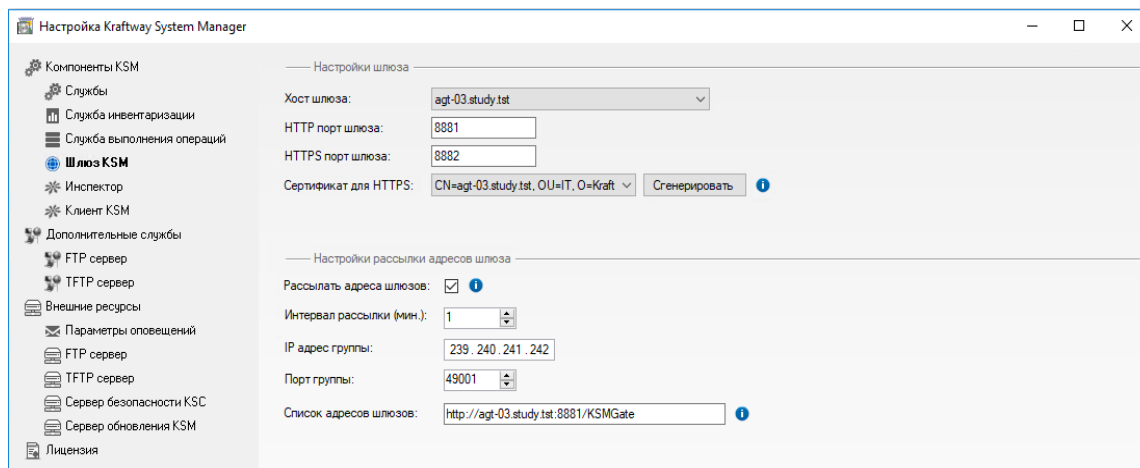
Настройка Kraftway System Manager

Компоненты KSM
Службы
Служба инвентаризации
Служба выполнения операций
Шлюз KSM
Инспектор
Клиент KSM
Дополнительные службы
FTP сервер
TFTP сервер
Внешние ресурсы
Параметры оповещений
FTP сервер
TFTP сервер
Сервер безопасности KSC
Сервер обновления KSM
Лицензия

Настройки шлюза
Хост шлюза: agt-03.study.tst
HTTP порт шлюза: 8881
HTTPS порт шлюза: 8882
Сертификат для HTTPS: CN=agt-03.study.tst, OU=IT, O=Kraft
Сгенерировать

Настройки рассылки адресов шлюза
Рассылать адреса шлюзов:
Интервал рассылки (мин.): 1
IP адрес группы: 239 . 240 . 241 . 242
Порт группы: 49001
Список адресов шлюзов: http://agt-03.study.tst:8881/KSMGate